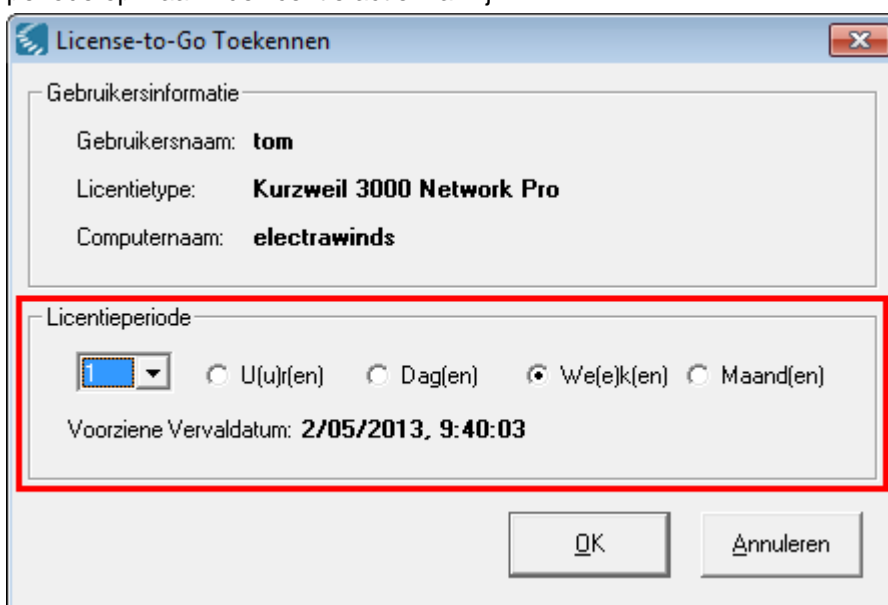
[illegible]

License-to-Go Toekennen

Gebruikersinformatie

Gebruikersnaam: **tom**

Licentietype: **Kurzweil 3000 Network Pro**

Computernaam: **electrawinds**

Licentieperiode

1 U(u)r(en) Dag(en) We(e)k(en) Maand(en)

Voorziene Vervaldatum: **2/05/2013, 9:40:03**

OK Annuleren